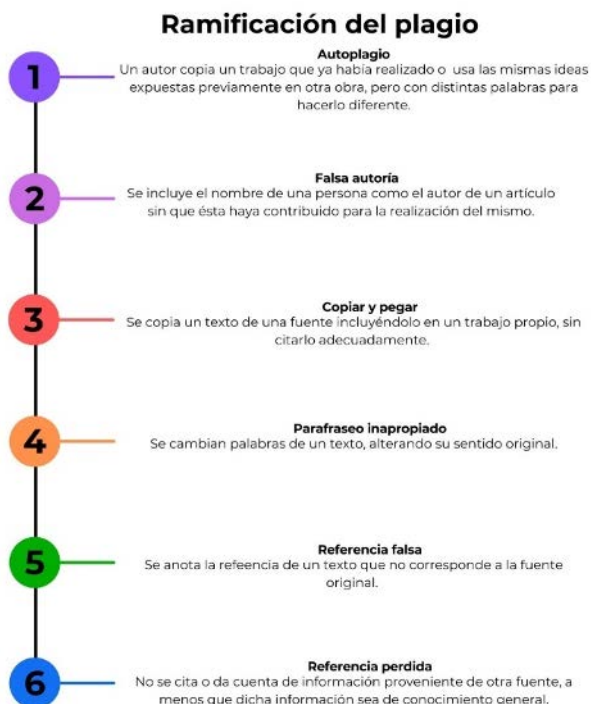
Ramificación del plagio

1

Autoplagio

Un autor copia un trabajo que ya había realizado o usa las mismas ideas expuestas previamente en otra obra, pero con distintas palabras para hacerlo diferente.

2

Falsa autoría

Se incluye el nombre de una persona como el autor de un artículo sin que ésta haya contribuido para la realización del mismo.

3

Copiar y pegar

Se copia un texto de una fuente incluyéndolo en un trabajo propio, sin citarlo adecuadamente.

4

Parafraseo inapropiado

Se cambian palabras de un texto, alterando su sentido original.

5

Referencia falsa

Se anota la refeencia de un texto que no corresponde a la fuente original.

6

Referencia perdida

No se cita o da cuenta de información proveniente de otra fuente, a menos que dicha información sea de conocimiento general.